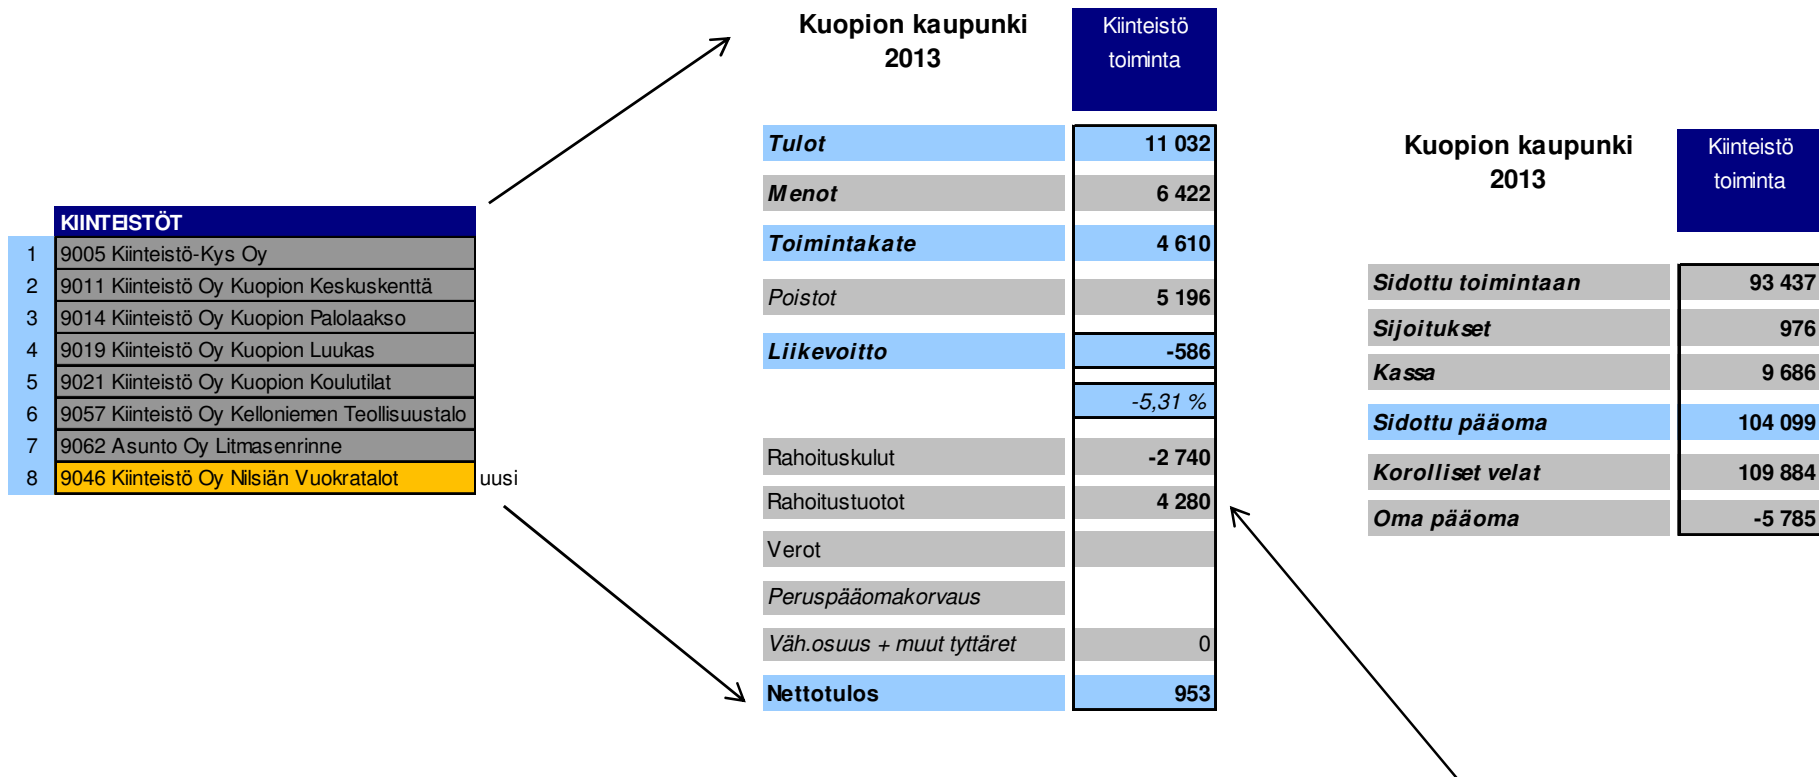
| | KIINTEISTÖT |
|---|---|
| 1 | 9005 Kiinteistö-Kys Oy |
| 2 | 9011 Kiinteistö Oy Kuopion Keskuskenttä |
| 3 | 9014 Kiinteistö Oy Kuopion Palolaakso |
| 4 | 9019 Kiinteistö Oy Kuopion Luukas |
| 5 | 9021 Kiinteistö Oy Kuopion Koulutilat |
| 6 | 9057 Kiinteistö Oy Kelloniemen Teollisuustalo |
| 7 | 9062 Asunto Oy Litmasenrinne |
| 8 | 9046 Kiinteistö Oy Nilsiän Vuokratalot |

uusi

| Kuopion kaupunki 2013 | Kiinteistö toiminta |
|---|---|
| Tulot | 11 032 |
| Menot | 6 422 |
| Toimintakate | 4 610 |
| Poistot | 5 196 |
| Liikevoitto | -586 |
| | -5,31 % |
| Rahoituskulut | -2 740 |
| Rahoitustuotot | 4 280 |
| Verot | |
| Peruspääomakorvaus | |
| Väh.osuus + muut tyttäret | 0 |
| Nettotulos | 953 |

| Kuopion kaupunki 2013 | Kiinteistö toiminta |
|---|---|
| Sidottu toimintaan | 93 437 |
| Sijoitukset | 976 |
| Kassa | 9 686 |
| Sidottu pääoma | 104 099 |
| Korolliset velat | 109 884 |
| Oma pääoma | -5 785 |